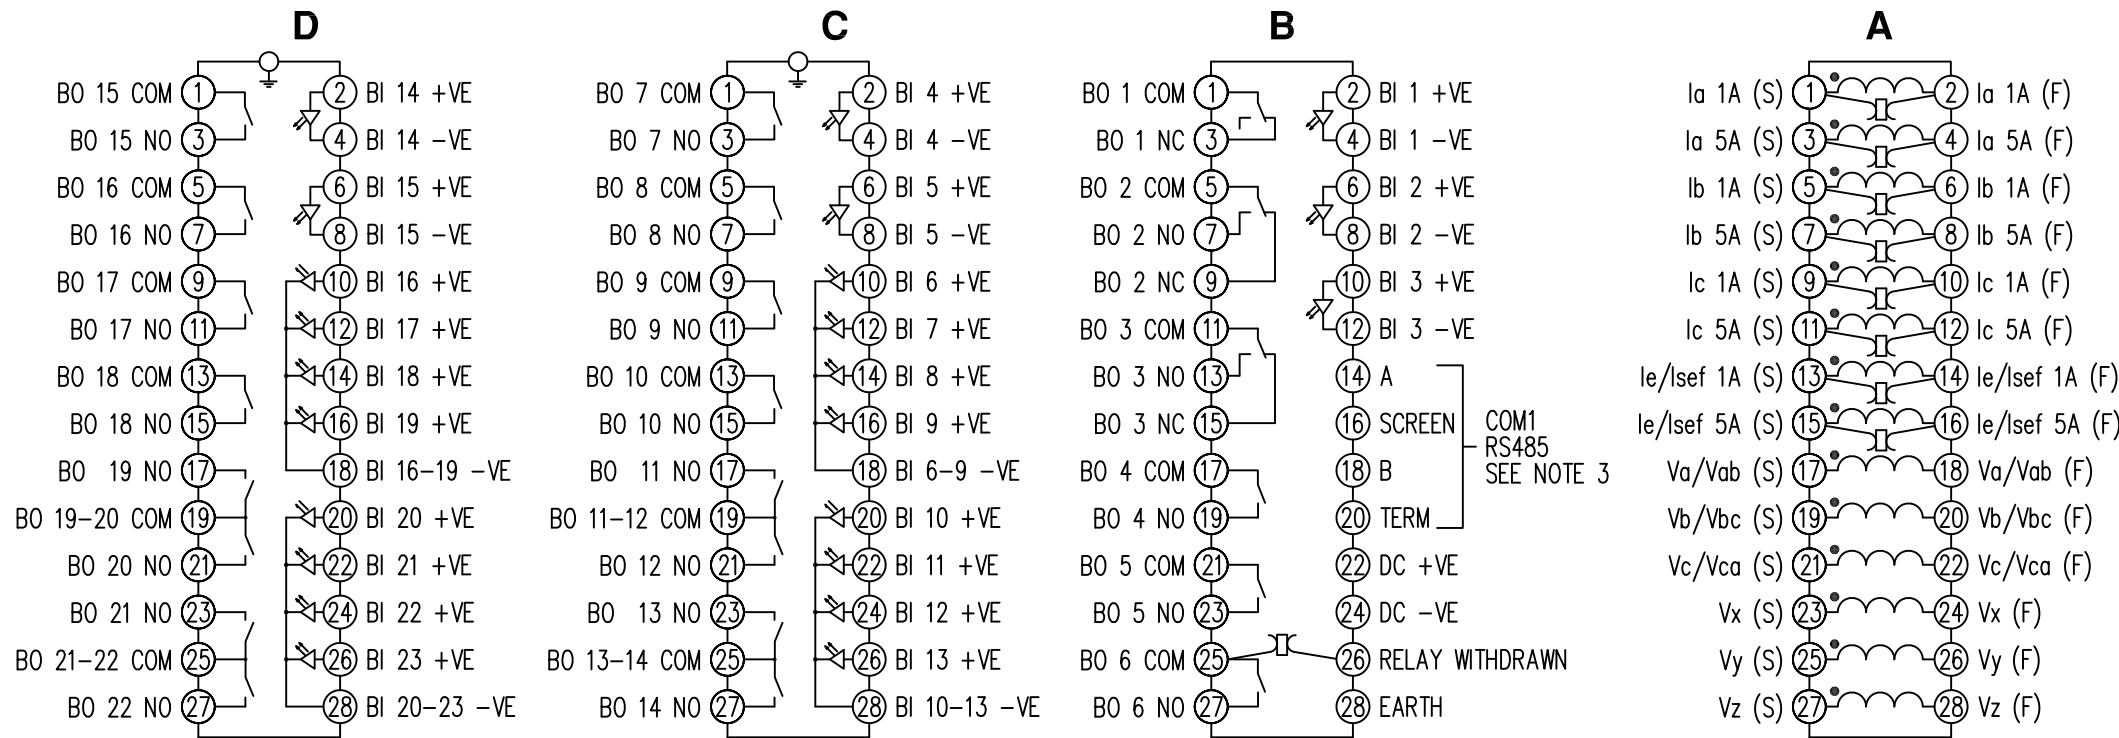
D

BO 15 COM 1
BO 15 NO 3
BO 16 COM 5
BO 16 NO 7
BO 17 COM 9
BO 17 NO 11
BO 18 COM 13
BO 18 NO 15
BO 19 NO 17
BO 19–20 COM 19
BO 20 NO 21
BO 21 NO 23
BO 21–22 COM 25
BO 22 NO 27

2 BI 14 +VE
4 BI 14 –VE
6 BI 15 +VE
8 BI 15 –VE
10 BI 16 +VE
12 BI 17 +VE
14 BI 18 +VE
16 BI 19 +VE
18 BI 16–19 –VE
20 BI 20 +VE
22 BI 21 +VE
24 BI 22 +VE
26 BI 23 +VE
28 BI 20–23 –VE

C

BO 7 COM 1
BO 7 NO 3
BO 8 COM 5
BO 8 NO 7
BO 9 COM 9
BO 9 NO 11
BO 10 COM 13
BO 10 NO 15
BO 11 NO 17
BO 11–12 COM 19
BO 12 NO 21
BO 13 NO 23
BO 13–14 COM 25
BO 14 NO 27

2 BI 4 +VE
4 BI 4 –VE
6 BI 5 +VE
8 BI 5 –VE
10 BI 6 +VE
12 BI 7 +VE
14 BI 8 +VE
16 BI 9 +VE
18 BI 6–9 –VE
20 BI 10 +VE
22 BI 11 +VE
24 BI 12 +VE
26 BI 13 +VE
28 BI 10–13 –VE

B

BO 1 COM 1
BO 1 NC 3
BO 2 COM 5
BO 2 NO 7
BO 2 NC 9
BO 3 COM 11
BO 3 NO 13
BO 3 NC 15
BO 4 COM 17
BO 4 NO 19
BO 5 COM 21
BO 5 NO 23
BO 6 COM 25
BO 6 NO 27

2 BI 1 +VE
4 BI 1 –VE
6 BI 2 +VE
8 BI 2 –VE
10 BI 3 +VE
12 BI 3 –VE
14 A
16 SCREEN
18 B
20 TERM
COM1 RS485 SEE NOTE 3
22 DC +VE
24 DC –VE
26 RELAY WITHDRAWN
28 EARTH

A

Ia 1A (S) 1
Ia 5A (S) 3
Ib 1A (S) 5
Ib 5A (S) 7
Ic 1A (S) 9
Ic 5A (S) 11
Ie/Isef 1A (S) 13
Ie/Isef 5A (S) 15
Va/Vab (S) 17
Vb/Vbc (S) 19
Vc/Vca (S) 21
Vx (S) 23
Vy (S) 25
Vz (S) 27

2 Ia 1A (F)
4 Ia 5A (F)
6 Ib 1A (F)
8 Ib 5A (F)
10 Ic 1A (F)
12 Ic 5A (F)
14 Ie/Isef 1A (F)
16 Ie/Isef 5A (F)
18 Va/Vab (F)
20 Vb/Vbc (F)
22 Vc/Vca (F)
24 Vx (F)
26 Vy (F)
28 Vz (F)